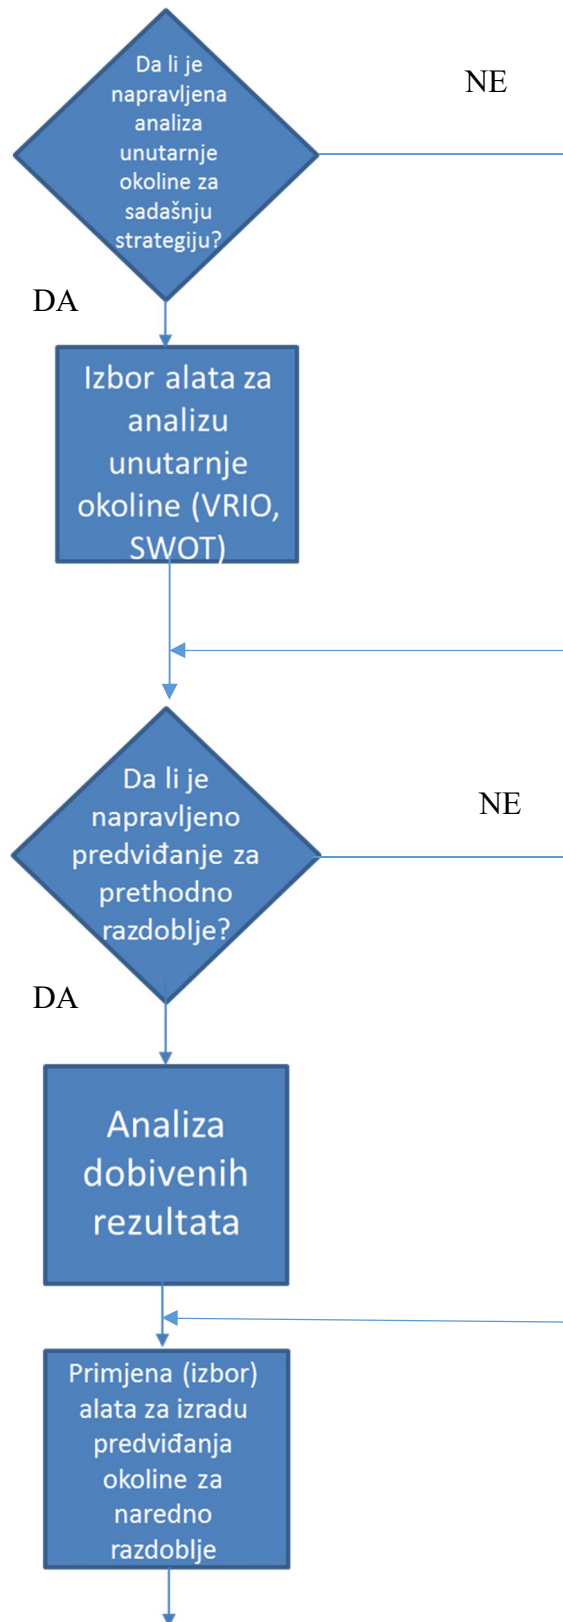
Da li je napravljena analiza unutarnje okoline za sadašnju strategiju?

NE

DA

Izbor alata za analizu unutarnje okoline (VRIO, SWOT)

Da li je napravljeno predviđanje za prethodno razdoblje?

NE

DA

Analiza dobivenih rezultata

Primjena (izbor) alata za izradu predviđanja okoline za naredno razdoblje